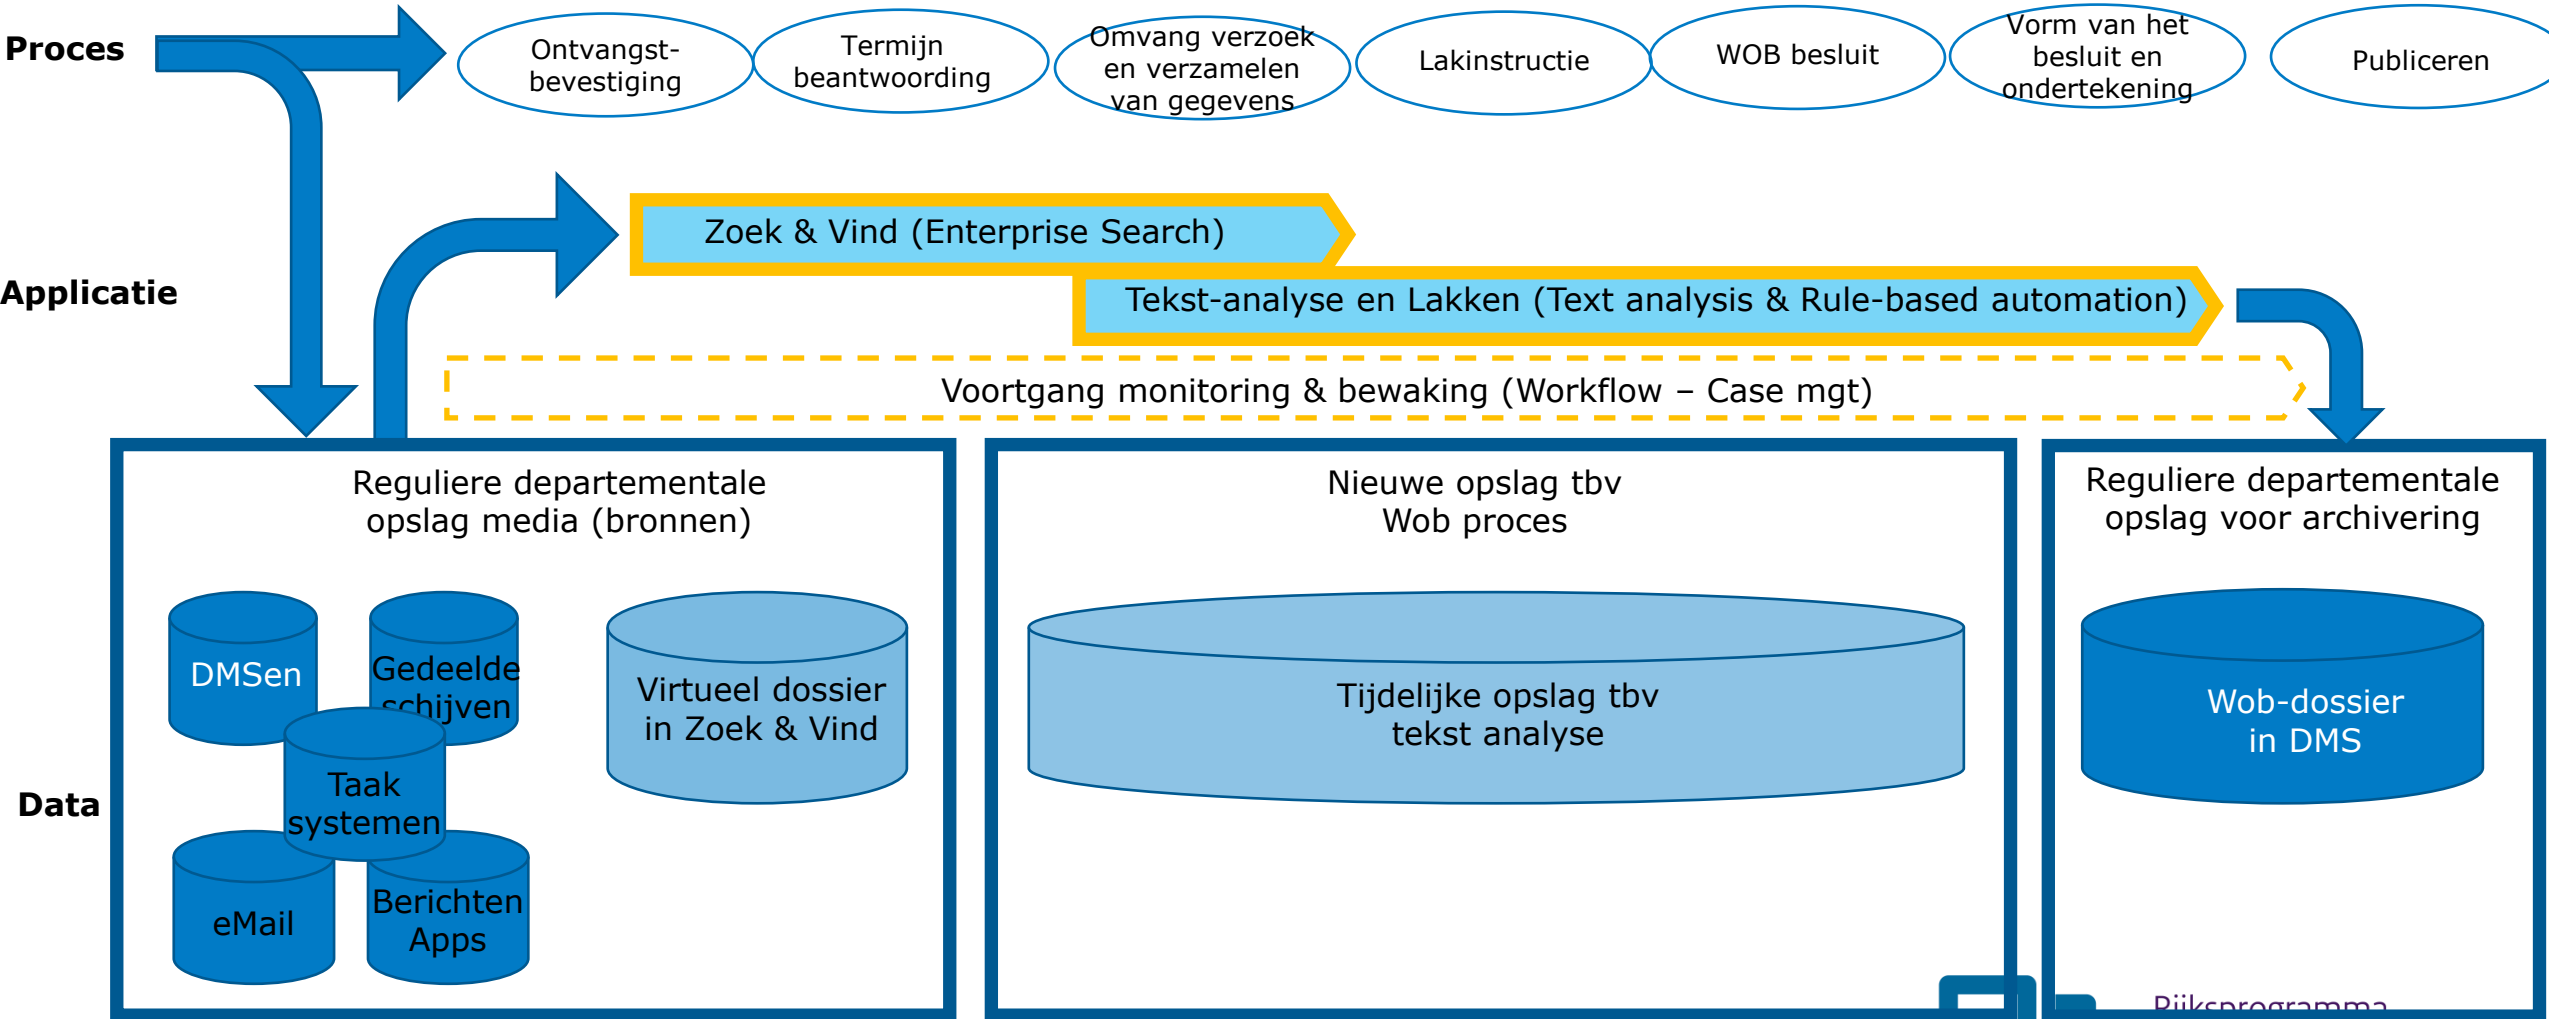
Proces

Ontvangst-bevestiging

Termijn beantwoording

Omvang verzoek en verzamelen van gegevens

Lakinstructie

WOB besluit

Vorm van het besluit en ondertekening

Publiceren

Applicatie

Zoek & Vind (Enterprise Search)

Tekst-analyse en Lakken (Text analysis & Rule-based automation)

Voortgang monitoring & bewaking (Workflow – Case mgt)

Data

Reguliere departementale opslag media (bronnen)

DMSen

Gedeelde schijven

Taak systemen

eMail

Berichten Apps

Virtueel dossier in Zoek & Vind

Nieuwe opslag tbv Wob proces

Tijdelijke opslag tbv tekst analyse

Reguliere departementale opslag voor archivering

Wob-dossier in DMS

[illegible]